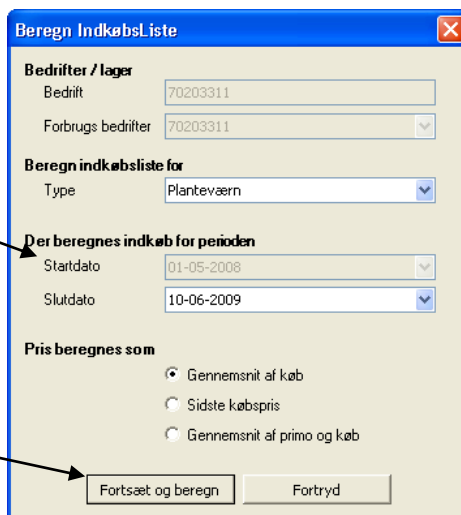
Beregn IndkøbsListe

Bedrifter / lager
Bedrift 70203311
Forbrugs bedrifter 70203311

Beregn indkøbsliste for
Type Planteværn

Der beregnes indkøb for perioden
Startdato 01-05-2008
Slutdato 10-06-2009

Pris beregnes som
Gennemsnit af køb
Sidste købspris
Gennemsnit af primo og køb

Fortsæt og beregn
Fortryd